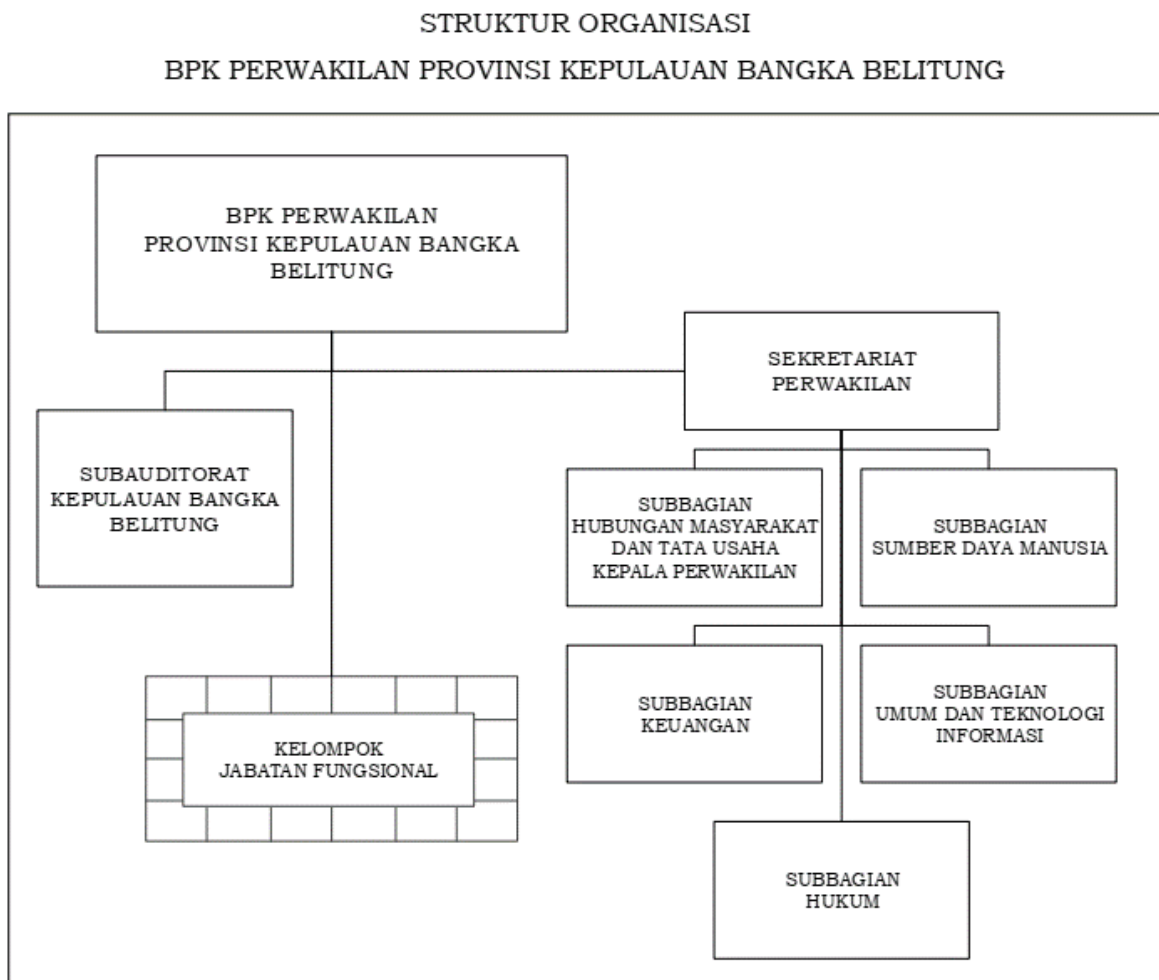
STRUKTUR ORGANISASI

BPK PERWAKILAN PROVINSI KEPULAUAN BANGKA BELITUNG

BPK PERWAKILAN PROVINSI KEPULAUAN BANGKA BELITUNG

SEKRETARIAT PERWAKILAN

SUBAUDITORAT KEPULAUAN BANGKA BELITUNG

SUBBAGIAN HUBUNGAN MASYARAKAT DAN TATA USAHA KEPALA PERWAKILAN

SUBBAGIAN SUMBER DAYA MANUSIA

SUBBAGIAN KEUANGAN

SUBBAGIAN UMUM DAN TEKNOLOGI INFORMASI

KELOMPOK JABATAN FUNGSIONAL

SUBBAGIAN HUKUM